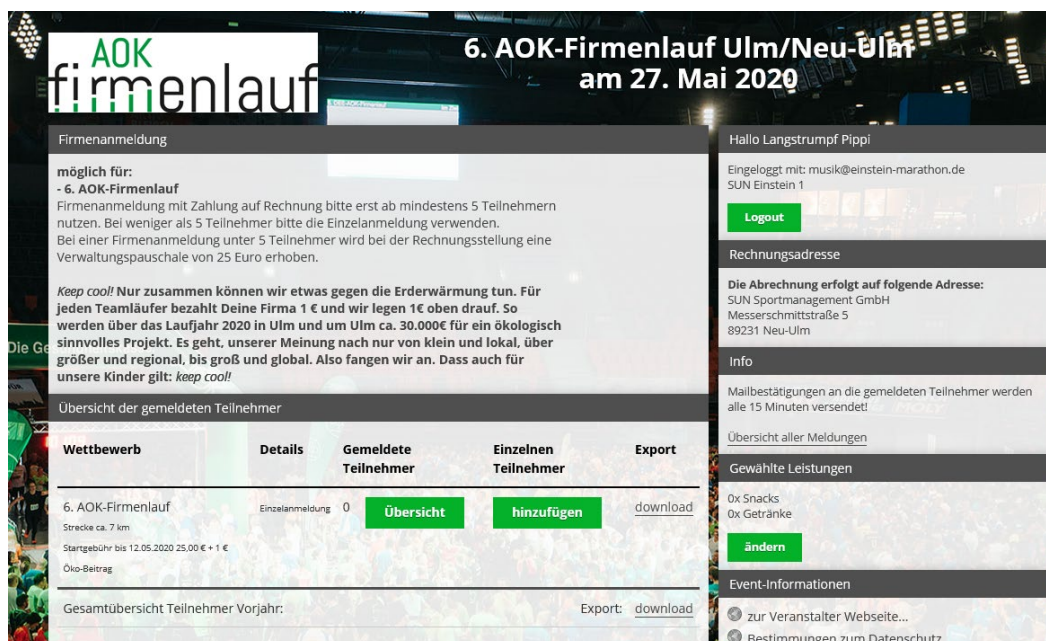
AOK
firmenlauf

6. AOK-Firmenlauf Ulm/Neu-Ulm
am 27. Mai 2020

Firmenanmeldung

möglich für:
- 6. AOK-Firmenlauf
Firmenanmeldung mit Zahlung auf Rechnung bitte erst ab mindestens 5 Teilnehmern nutzen. Bei weniger als 5 Teilnehmer bitte die Einzelanmeldung verwenden.
Bei einer Firmenanmeldung unter 5 Teilnehmer wird bei der Rechnungsstellung eine Verwaltungspauschale von 25 Euro erhoben.

Keep cool! Nur zusammen können wir etwas gegen die Erderwärmung tun. Für jeden Teamläufer bezahlt Deine Firma 1 € und wir legen 1€ oben drauf. So werden über das Laufjahr 2020 in Ulm und um Ulm ca. 30.000€ für ein ökologisch sinnvolles Projekt. Es geht, unserer Meinung nach nur von klein und lokal, über größer und regional, bis groß und global. Also fangen wir an. Dass auch für unsere Kinder gilt: keep cool!

Übersicht der gemeldeten Teilnehmer

| Wettbewerb | Details | Gemeldete Teilnehmer | Einzelnen Teilnehmer | Export |
|---|---|---|---|---|
| 6. AOK-Firmenlauf Strecke ca. 7 km Startgebühr bis 12.05.2020 25,00 € + 1 € Öko-Beitrag | Einzelanmeldung | 0 Übersicht | hinzufügen | download |

Gesamtübersicht Teilnehmer Vorjahr: Export: download

Hallo Langstrumpf Pippi

Eingeloggt mit: musik@einstein-marathon.de
SUN Einstein 1

Logout

Rechnungsadresse

Die Abrechnung erfolgt auf folgende Adresse:
SUN Sportmanagement GmbH
Messerschmittstraße 5
89231 Neu-Ulm

Info

Mailbestätigungen an die gemeldeten Teilnehmer werden alle 15 Minuten versendet!

Übersicht aller Meldungen

Gewählte Leistungen

0x Snacks
0x Getränke

ändern

Event-Informationen

zur Veranstalter Webseite...
Bestimmungen zum Datenschutz